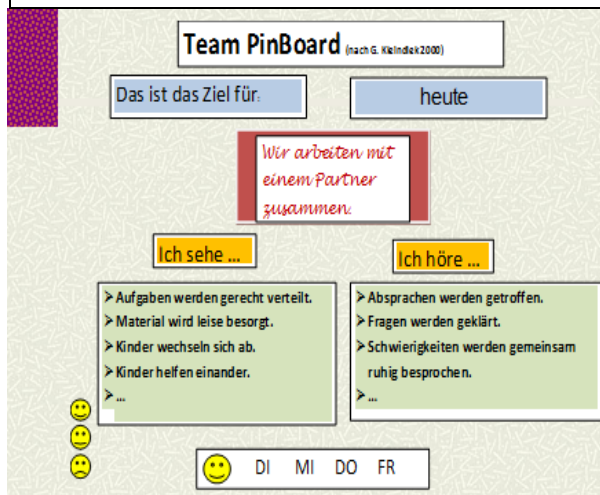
Team PinBoard (nach G. Kleindiek 2000)

Das ist das Ziel für:

heute

Wir arbeiten mit einem Partner zusammen.

Ich sehe ...

Ich höre ...

➢ Aufgaben werden gerecht verteilt.
➢ Material wird leise besorgt.
➢ Kinder wechseln sich ab.
➢ Kinder helfen einander.
➢ ...

➢ Absprachen werden getroffen.
➢ Fragen werden geklärt.
➢ Schwierigkeiten werden gemeinsam ruhig besprochen.
➢ ...

DI MI DO FR